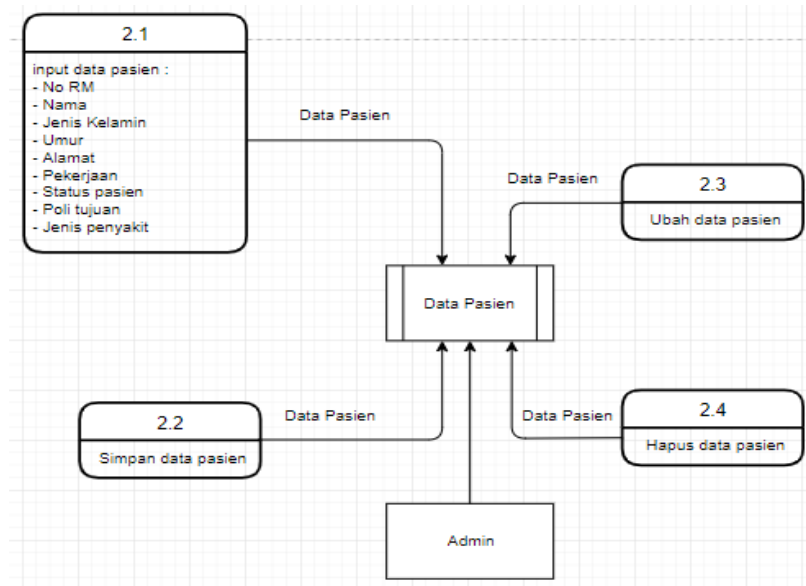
2.1

input data pasien :
- No RM
- Nama
- Jenis Kelamin
- Umur
- Alamat
- Pekerjaan
- Status pasien
- Poli tujuan
- Jenis penyakit

Data Pasien

Data Pasien

2.3

Ubah data pasien

Data Pasien

2.2

Simpan data pasien

Data Pasien

Data Pasien

2.4

Hapus data pasien

Admin